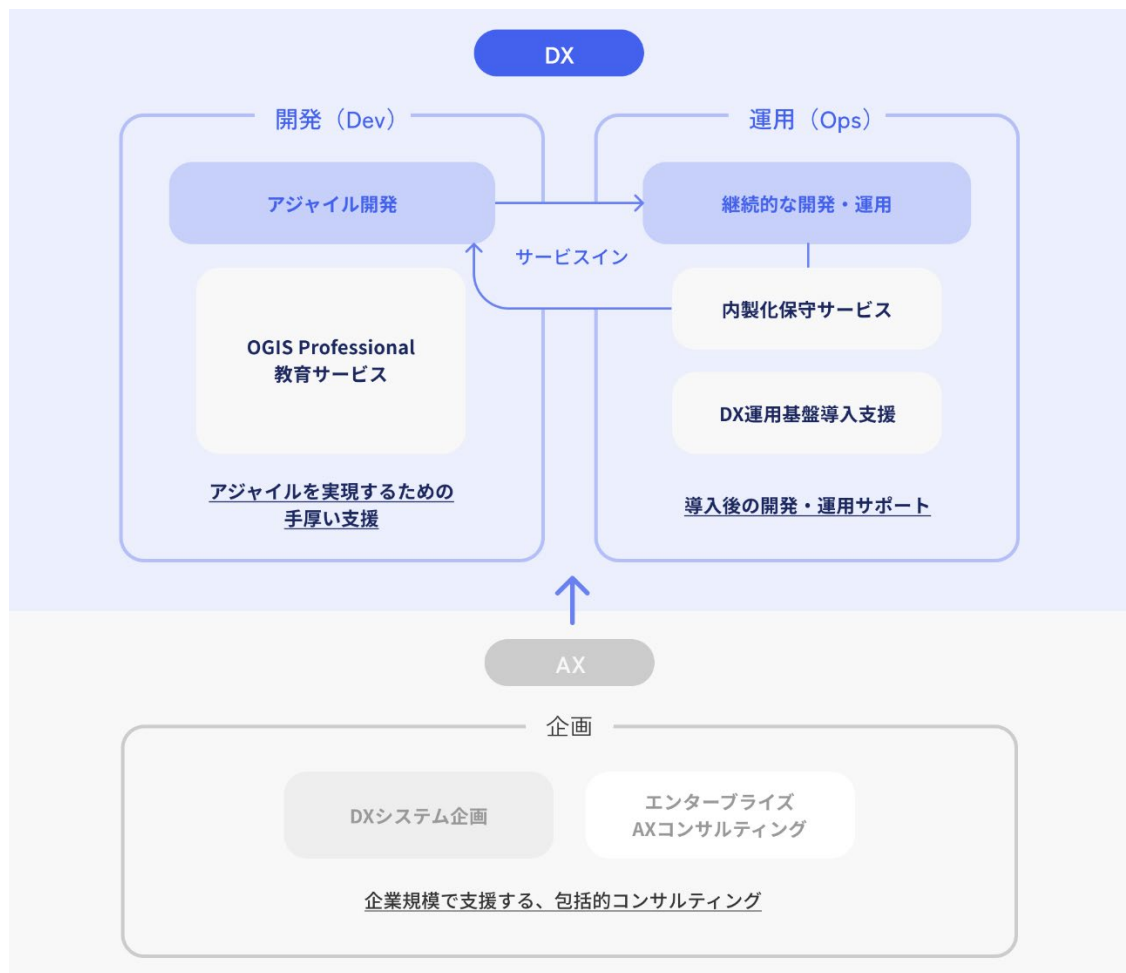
DX

開発（Dev）

アジャイル開発

OGIS Professional
教育サービス

アジャイルを実現するための
手厚い支援

サービスイン

運用（Ops）

継続的な開発・運用

内製化保守サービス

DX運用基盤導入支援

導入後の開発・運用サポート

AX

企画

DXシステム企画

エンタープライズ
AXコンサルティング

企業規模で支援する、包括的コンサルティング